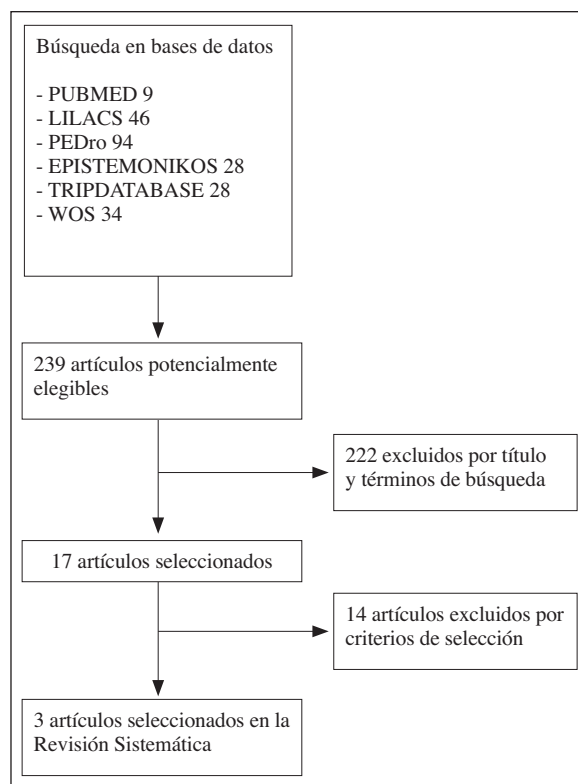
Búsqueda en bases de datos

- PUBMED 9
- LILACS 46
- PEDro 94
- EPISTEMONIKOS 28
- TRIPDATABASE 28
- WOS 34

239 artículos potencialmente elegibles

222 excluidos por título y términos de búsqueda

17 artículos seleccionados

14 artículos excluidos por criterios de selección

3 artículos seleccionados en la Revisión Sistemática